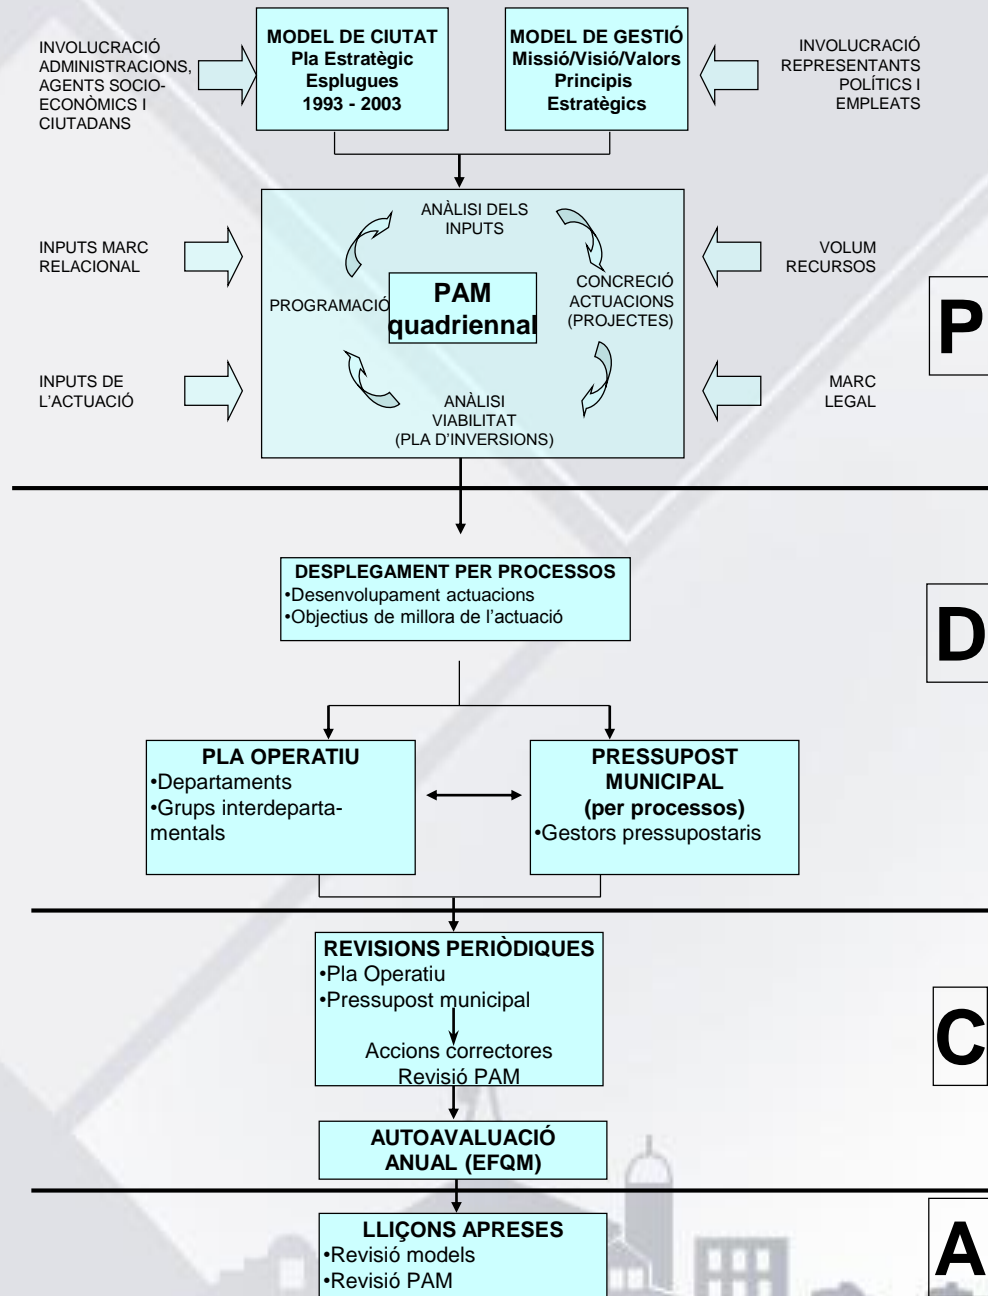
INVOLUCRACIÓ ADMINISTRACIONS, AGENTS SOCIO-ECONÒMICS I CIUTADANS

MODEL DE CIUTAT
Pla Estratègic Esplugues 1993 - 2003

MODEL DE GESTIÓ
Missió/Visió/Valors
Principis Estratègics

INVOLUCRACIÓ REPRESENTANTS POLÍTICS I EMPLEATS

INPUTS MARC RELACIONAL

ANÀLISI DELS INPUTS

VOLUM RECURSOS

PROGRAMACIÓ

PAM quadriennal

CONCRECIÓ ACTUACIONS (PROJECTES)

P

INPUTS DE L'ACTUACIÓ

ANÀLISI VIABILITAT (PLA D'INVERSIONS)

MARC LEGAL

DESPLEGAMENT PER PROCESSOS
•Desenvolupament actuacions
•Objectius de millora de l'actuació

D

PLA OPERATIU
•Departaments
•Grups interdepartamentals

PRESSUPOST MUNICIPAL
(per processos)
•Gestors pressupostaris

REVISIONS PERIÒDIQUES
•Pla Operatiu
•Pressupost municipal
Accions correctores
Revisió PAM

C

AUTOAVALUACIÓ ANUAL (EFQM)

LLIÇONS APRESES
•Revisió models
•Revisió PAM

A